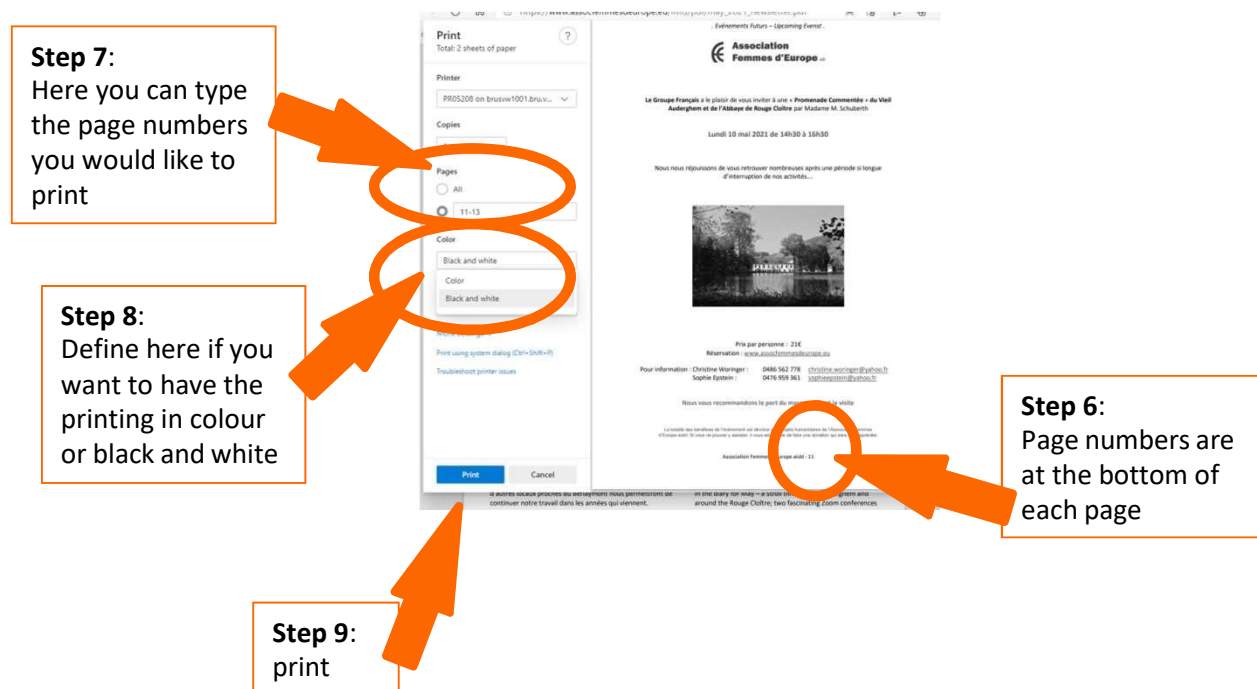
**Step 7**:
Here you can type the page numbers you would like to print

**Step 8**:
Define here if you want to have the printing in colour or black and white

**Step 9**:
print

**Step 6**:
Page numbers are at the bottom of each page

https://www.associationfemmesdeurope.eu/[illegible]

Print
Total: 2 sheets of paper

Printer
PR05208 on brusvw1001.bru.v...

Copies

Pages
All
11-13

Color
Black and white
Color
Black and white

Print using system dialog (Ctrl+Shift+P)
Troubleshoot printer issues

Print
Cancel

Evénements Futurs – Upcoming Events

Association Femmes d'Europe

Le Groupe Français a le plaisir de vous inviter à une « Promenade Commentée » du Vieil Auderghem et de l'Abbaye de Rouge Cloître par Madame M. Schuberth

Lundi 10 mai 2021 de 14h30 à 16h30

Nous nous réjouissons de vous retrouver nombreuses après une période si longue d'interruption de nos activités…

Prix par personne : 21€
Réservation : www.associationfemmesdeurope.eu

Pour information : Christine Woringer : 0486 562 778 christine.woringer@yahoo.fr
Sophie Epstein : 0479 959 361 sophieepstein@yahoo.fr

Nous vous recommandons le port du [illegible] la visite

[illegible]

Association Femmes d'Europe aisbl - 11

d'autres locaux proches du Berlaymont nous permettront de continuer notre travail dans les années qui viennent.

in the diary for May – a stroll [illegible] around the Rouge Cloître; two fascinating Zoom conferences